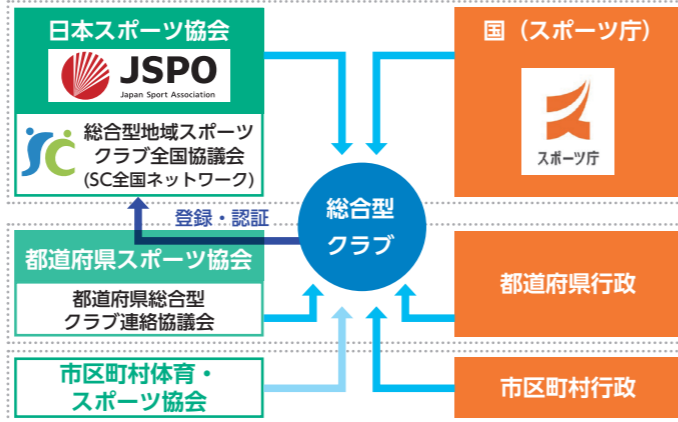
日本スポーツ協会

JSPO
Japan Sport Association

SC
総合型地域スポーツクラブ全国協議会
(SC全国ネットワーク)

登録・認証

都道府県スポーツ協会

都道府県総合型クラブ連絡協議会

市区町村体育・スポーツ協会

総合型クラブ

国（スポーツ庁）

スポーツ庁

都道府県行政

市区町村行政